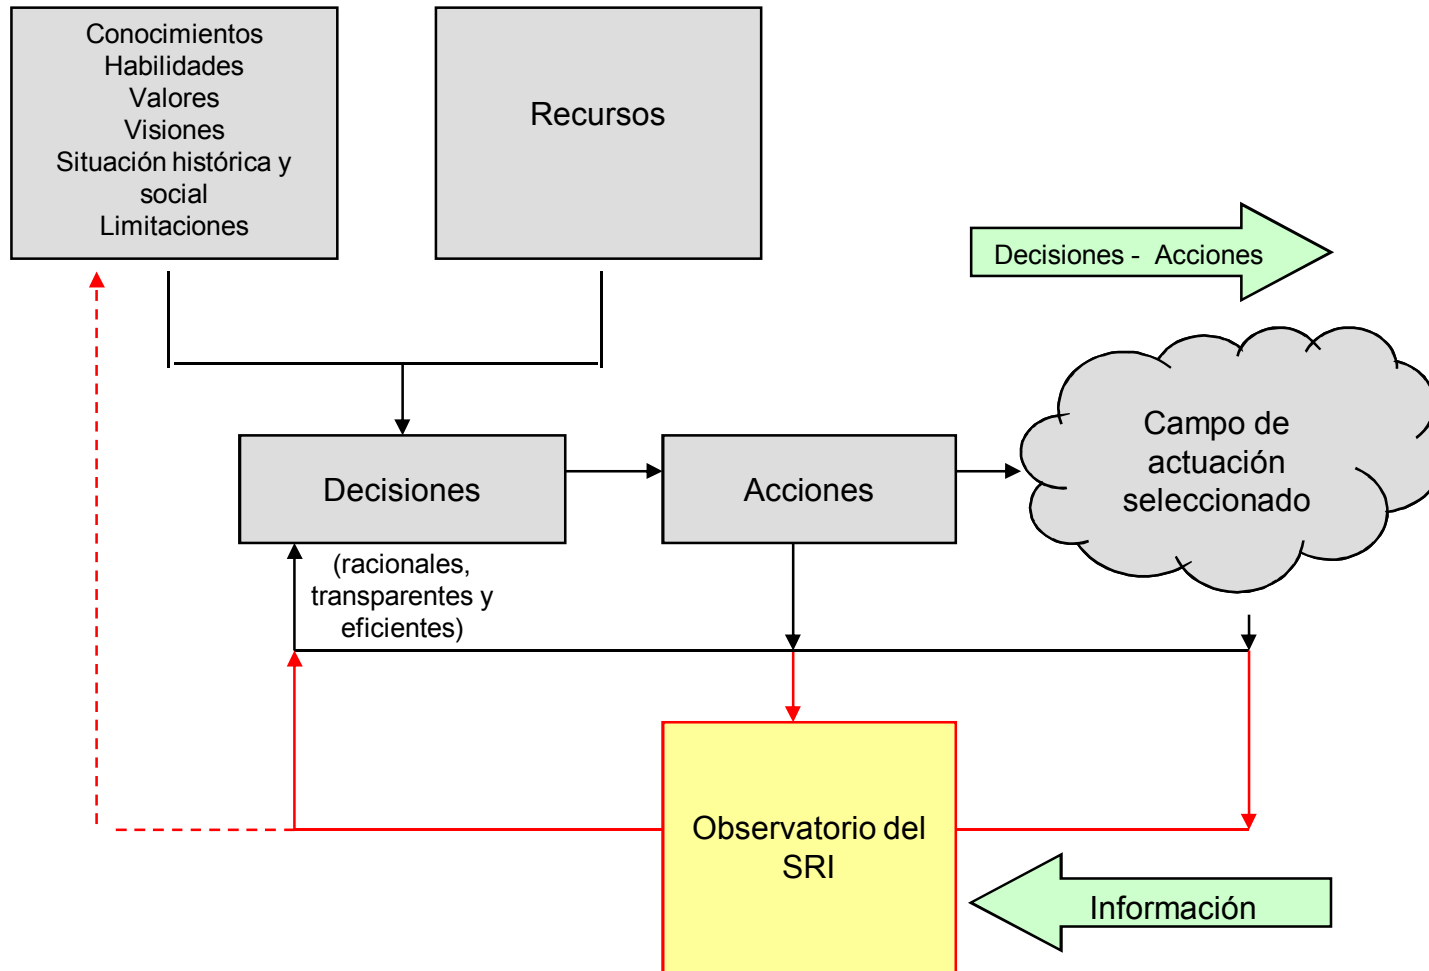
Conocimientos
Habilidades
Valores
Visiones
Situación histórica y social
Limitaciones

Recursos

Decisiones - Acciones

Decisiones

Acciones

Campo de actuación seleccionado

(racionales, transparentes y eficientes)

Observatorio del SRI

Información